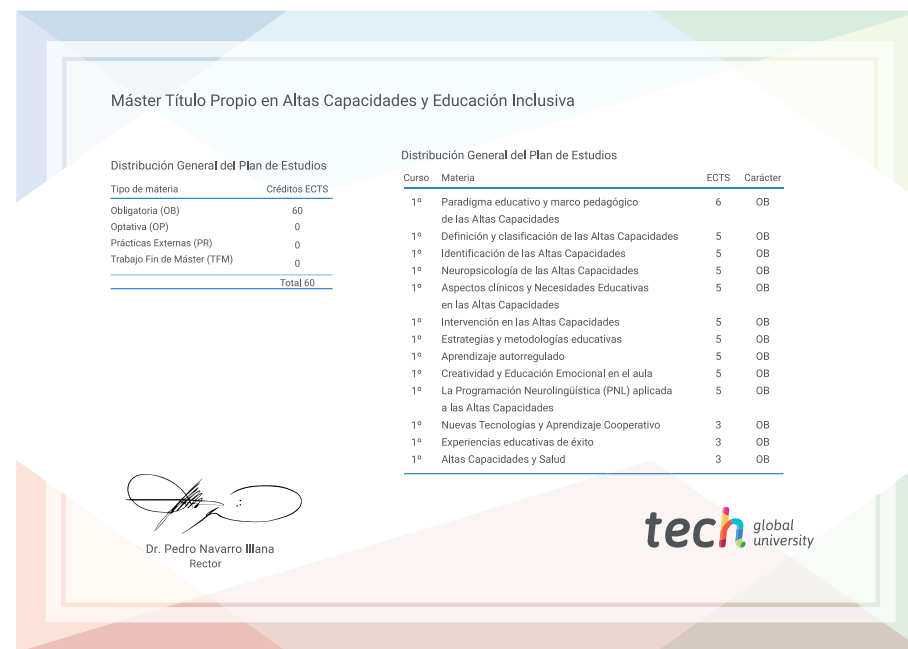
Máster Título Propio en Altas Capacidades y Educación Inclusiva

Distribución General del Plan de Estudios

| Tipo de materia | Créditos ECTS |
|---|---|
| Obligatoria (OB) | 60 |
| Optativa (OP) | 0 |
| Prácticas Externas (PR) | 0 |
| Trabajo Fin de Máster (TFM) | 0 |
| | Total 60 |

Distribución General del Plan de Estudios

| Curso | Materia | ECTS | Carácter |
|---|---|---|---|
| 1º | Paradigma educativo y marco pedagógico de las Altas Capacidades | 6 | OB |
| 1º | Definición y clasificación de las Altas Capacidades | 5 | OB |
| 1º | Identificación de las Altas Capacidades | 5 | OB |
| 1º | Neuropsicología de las Altas Capacidades | 5 | OB |
| 1º | Aspectos clínicos y Necesidades Educativas en las Altas Capacidades | 5 | OB |
| 1º | Intervención en las Altas Capacidades | 5 | OB |
| 1º | Estrategias y metodologías educativas | 5 | OB |
| 1º | Aprendizaje autorregulado | 5 | OB |
| 1º | Creatividad y Educación Emocional en el aula | 5 | OB |
| 1º | La Programación Neurolingüística (PNL) aplicada a las Altas Capacidades | 5 | OB |
| 1º | Nuevas Tecnologías y Aprendizaje Cooperativo | 3 | OB |
| 1º | Experiencias educativas de éxito | 3 | OB |
| 1º | Altas Capacidades y Salud | 3 | OB |

Dr. Pedro Navarro Illana
Rector

tech global university